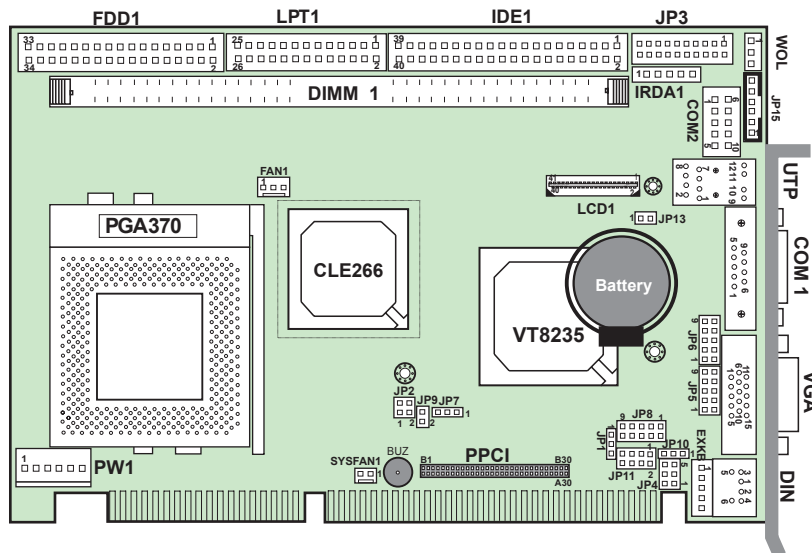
FDD1
LPT1
IDE1
JP3
33
1
34
2
25
1
26
2
39
1
40
2
WOL
DIMM 1
IRDA1
JP15
COM2
FAN1
LCD1
UTP
PGA370
JP13
CLE266
COM 1
Battery
VT8235
JP6
JP5
VGA
JP2
JP9
JP7
JP8
JP1
JP10
EXKB
JP11
JP4
DIN
PW1
SYSFAN1
BUZ
PPCI
B1
B30
A30